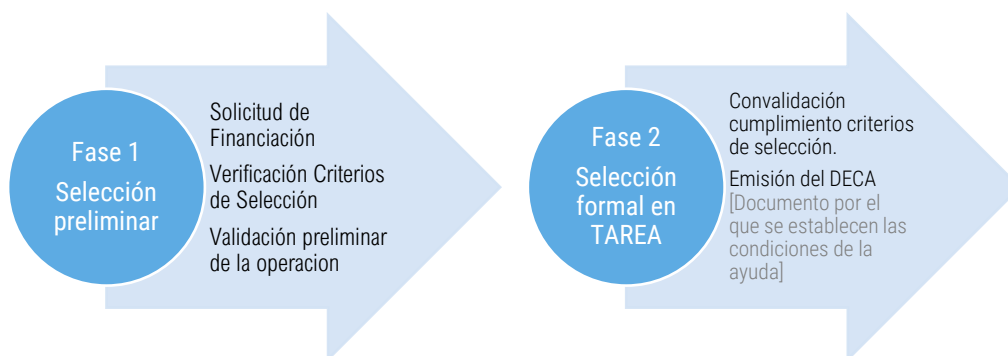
Fase 1
Selección preliminar

Solicitud de Financiación
Verificación Criterios de Selección
Validación preliminar de la operacion

Fase 2
Selección formal en TAREA

Convalidación cumplimiento criterios de selección.
Emisión del DECA [Documento por el que se establecen las condiciones de la ayuda]